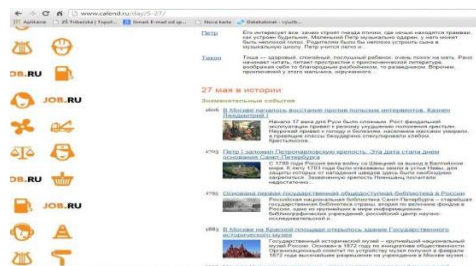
← → C ⌂ www.calend.ru/day/5-27/

Aplikace | 25 Tribeček | Topol... | Gmail: E-mail od sp... | Nová karta | Databázové - vysvě...

JOB.RU

JOB.RU

JOB.RU

JOB.RU

Петр

Его интересует все: какие строят гнезда птички, где ночью находятся травки: как устроен будильник. Маленький Петр музыкально одарен, у него может быть неплохой голос. Родителям было бы неплохо устроить сына в музыкальную школу. Петр учится легко и...

Тихон

Тиша — здоровый, спокойный, послушный ребенок, очень похож на мать. Рано начинает читать, питает пристрастие к приключенческой литературе, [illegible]

27 мая в истории

Знаменательные события

1868

В Москве началось восстание против польских интервентов. Кагиен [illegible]

Начало 17 века для Руси было сложным. Рост феодальной эксплуатации привел к резкому ухудшению положения крестьян. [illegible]

1703

Петр I заложил Петропавловскую крепость. Эта дата стала днем основания Санкт-Петербурга

С 1700 года Россия вела войну со Швецией за выход к Балтийскому морю. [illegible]

1795

Основана первая государственная общедоступная библиотека в России

Российская национальная библиотека Санкт-Петербург – старейшая государственная библиотека страны, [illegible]

1872

В Москве на Красной площади открылся здание Государственного исторического музея

Государственный исторический музей – крупнейший национальный музей России. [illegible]